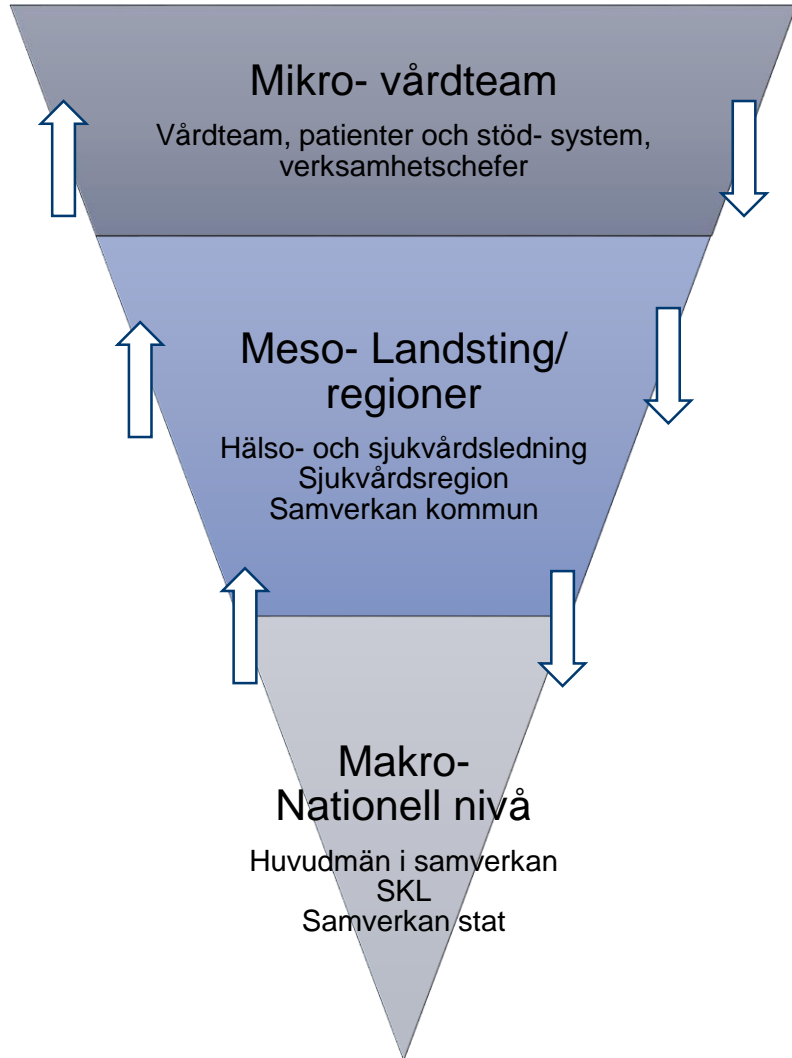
Mikro- vårdteam

Vårdteam, patienter och stöd- system, verksamhetschefer

Meso- Landsting/ regioner

Hälso- och sjukvårdsledning
Sjukvårdsregion
Samverkan kommun

Makro- Nationell nivå

Huvudmän i samverkan
SKL
Samverkan stat